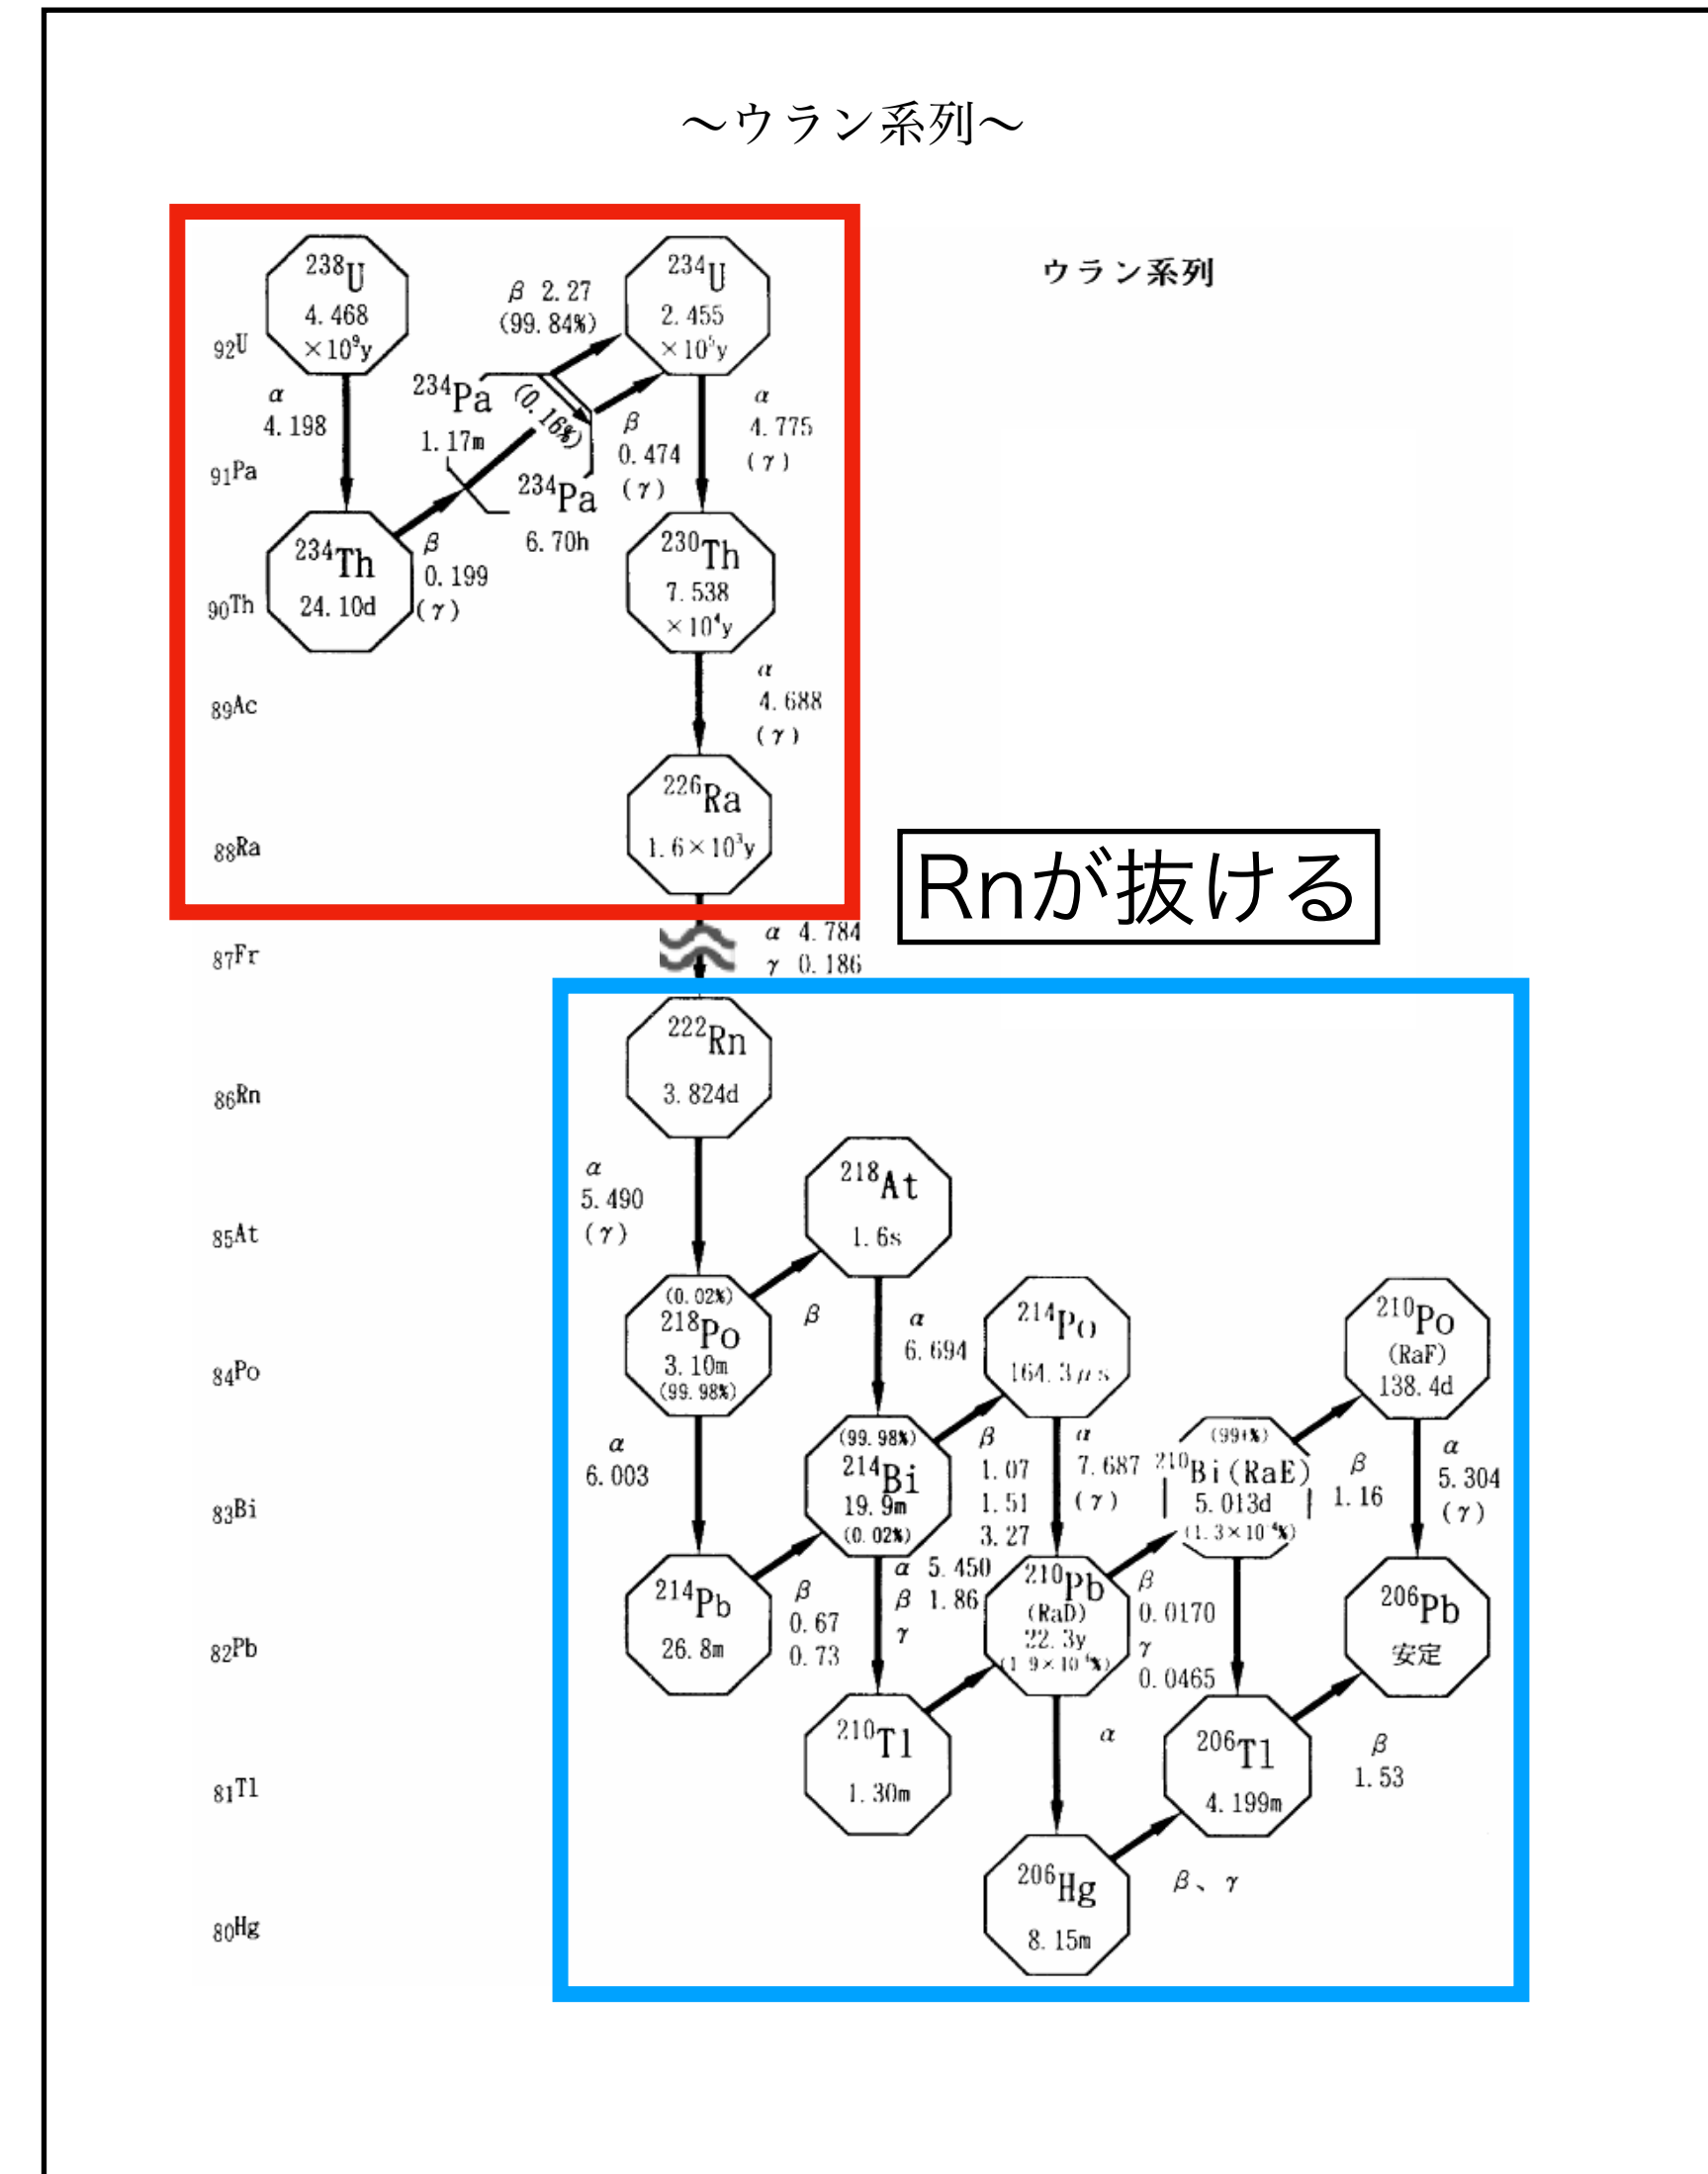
〜ウラン系列〜

ウラン系列

$_{92}U$
$_{91}Pa$
$_{90}Th$
$_{89}Ac$
$_{88}Ra$
$_{87}Fr$
$_{86}Rn$
$_{85}At$
$_{84}Po$
$_{83}Bi$
$_{82}Pb$
$_{81}Tl$
$_{80}Hg$

$^{238}U$ 4.468 $\times10^9$y

α 4.198

$^{234}Th$ 24.10d

β 0.199 (γ)

$^{234}Pa$ 1.17m

(0.16%)

$^{234}Pa$ 6.70h

β 2.27 (99.84%)

β 0.474 (γ)

$^{234}U$ 2.455 $\times10^5$y

α 4.775 (γ)

$^{230}Th$ 7.538 $\times10^4$y

α 4.688 (γ)

$^{226}Ra$ 1.6$\times10^3$y

Rnが抜ける

α 4.784
γ 0.186

$^{222}Rn$ 3.824d

α 5.490 (γ)

$^{218}At$ 1.6s

(0.02%) $^{218}Po$ 3.10m (99.98%)

β

α 6.694

α 6.003

$^{214}Po$ 164.3μs

(99.98%) $^{214}Bi$ 19.9m (0.02%)

β 1.07 1.51 3.27

α 7.687 (γ)

$^{214}Pb$ 26.8m

β 0.67 0.73

α 5.450
β 1.86
γ

$^{210}Pb$ (RaD) 22.3y (1.9×10$^{-6}$%)

β 0.0170
γ 0.0465

(99+%) $^{210}Bi$(RaE) 5.013d (1.3×10$^{-4}$%)

β 1.16

$^{210}Po$ (RaF) 138.4d

α 5.304 (γ)

$^{206}Pb$ 安定

$^{210}Tl$ 1.30m

α

$^{206}Tl$ 4.199m

β 1.53

$^{206}Hg$ 8.15m

β、γ